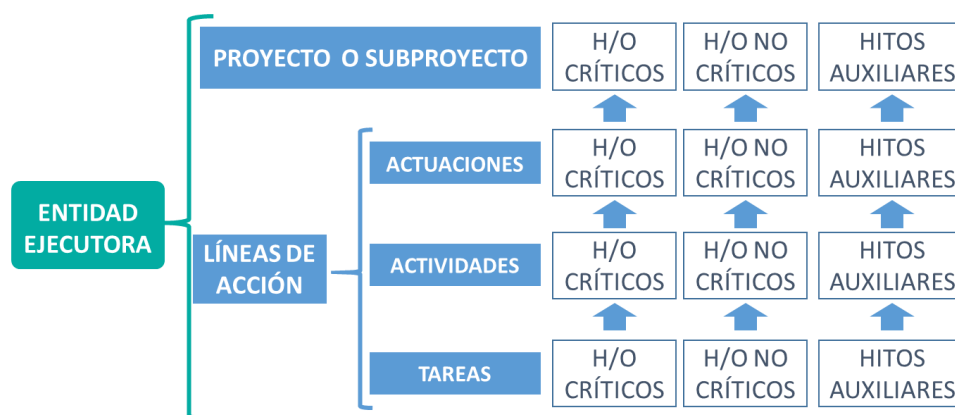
ENTIDAD EJECUTORA

PROYECTO O SUBPROYECTO

H/O CRÍTICOS

H/O NO CRÍTICOS

HITOS AUXILIARES

LÍNEAS DE ACCIÓN

ACTUACIONES

H/O CRÍTICOS

H/O NO CRÍTICOS

HITOS AUXILIARES

ACTIVIDADES

H/O CRÍTICOS

H/O NO CRÍTICOS

HITOS AUXILIARES

TAREAS

H/O CRÍTICOS

H/O NO CRÍTICOS

HITOS AUXILIARES